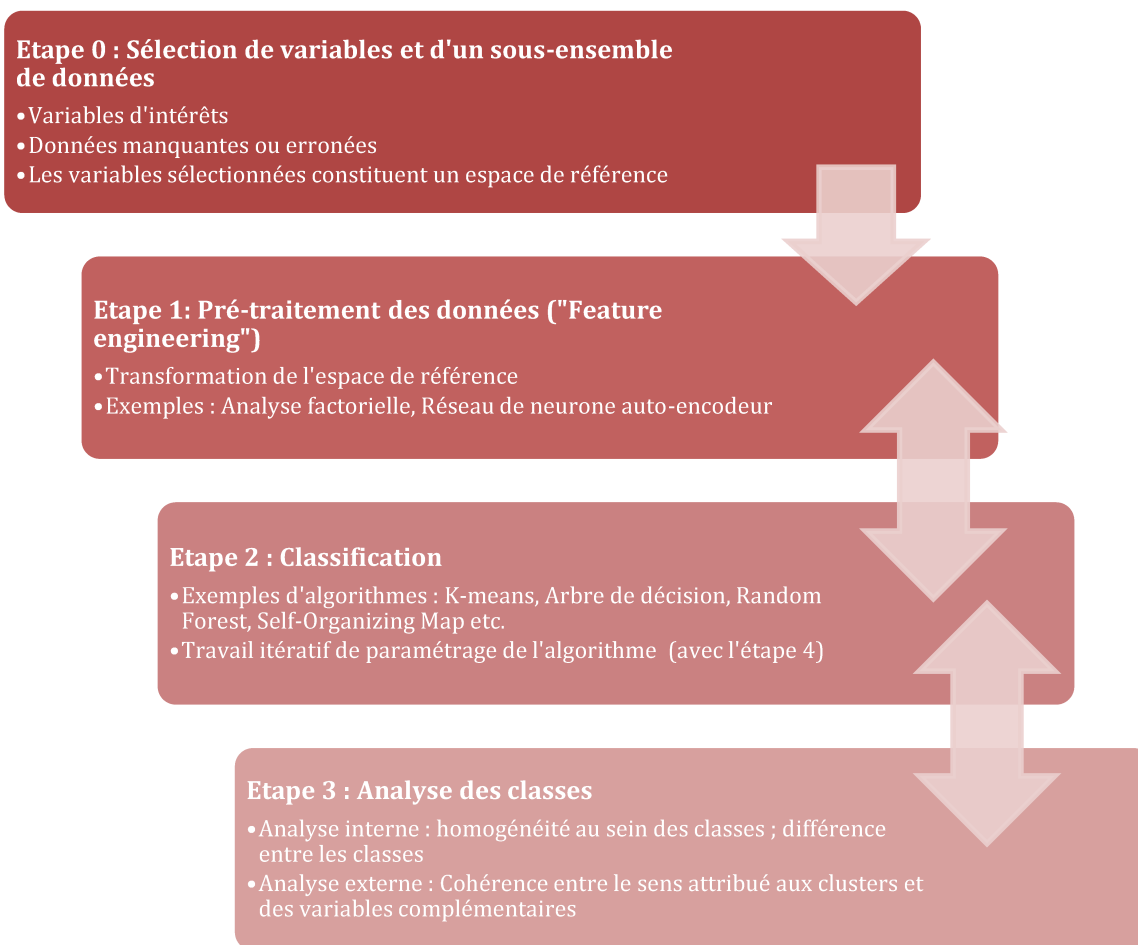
Etape 0 : Sélection de variables et d'un sous-ensemble de données

•Variables d'intérêts
•Données manquantes ou erronées
•Les variables sélectionnées constituent un espace de référence

Etape 1: Pré-traitement des données ("Feature engineering")

•Transformation de l'espace de référence
•Exemples : Analyse factorielle, Réseau de neurone auto-encodeur

Etape 2 : Classification

•Exemples d'algorithmes : K-means, Arbre de décision, Random Forest, Self-Organizing Map etc.
•Travail itératif de paramétrage de l'algorithme (avec l'étape 4)

Etape 3 : Analyse des classes

•Analyse interne : homogénéité au sein des classes ; différence entre les classes
•Analyse externe : Cohérence entre le sens attribué aux clusters et des variables complémentaires